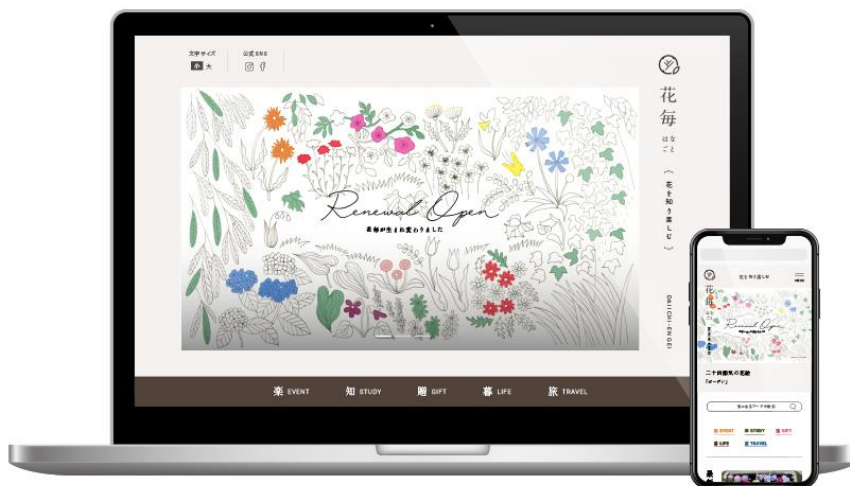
文字サイズ
小 大

公式SNS

花毎
はなごと

〜花を知り楽しむ〜

DAIICHI-ENGEI

Renewal Open
花毎が生まれ変わりました

楽 EVENT
知 STUDY
贈 GIFT
暮 LIFE
旅 TRAVEL

花を 知り楽しむ
MENU

花毎

二十四節気の花暦
「オーダン」

EVENT
STUDY
GIFT
LIFE
TRAVEL